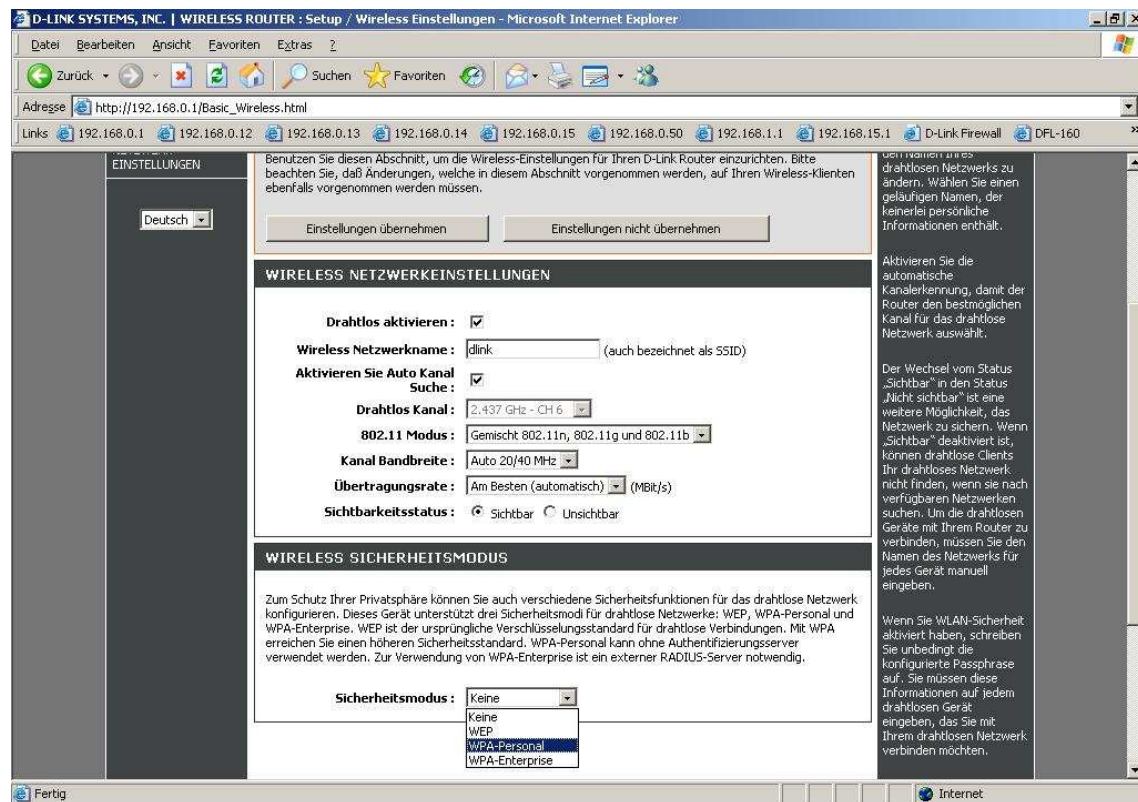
D-LINK SYSTEMS, INC. | WIRELESS ROUTER : Setup / Wireless Einstellungen - Microsoft Internet Explorer

Datei Bearbeiten Ansicht Favoriten Extras ?

Zurück Suchen Favoriten

Adresse http://192.168.0.1/Basic_Wireless.html

Links 192.168.0.1 192.168.0.12 192.168.0.13 192.168.0.14 192.168.0.15 192.168.0.50 192.168.1.1 192.168.15.1 D-Link Firewall DFL-160

EINSTELLUNGEN

Deutsch

Benutzen Sie diesen Abschnitt, um die Wireless-Einstellungen für Ihren D-Link Router einzurichten. Bitte beachten Sie, daß Änderungen, welche in diesem Abschnitt vorgenommen werden, auf Ihren Wireless-Klienten ebenfalls vorgenommen werden müssen.

Einstellungen übernehmen | Einstellungen nicht übernehmen

WIRELESS NETZWERKEINSTELLUNGEN

Drahtlos aktivieren :

Wireless Netzwerkname : dlink (auch bezeichnet als SSID)

Aktivieren Sie Auto Kanal Suche :

Drahtlos Kanal : 2.437 GHz - CH 6

802.11 Modus : Gemischt 802.11n, 802.11g und 802.11b

Kanal Bandbreite : Auto 20/40 MHz

Übertragungsrate : Am Besten (automatisch) (MBit/s)

Sichtbarkeitsstatus : Sichtbar Unsichtbar

WIRELESS SICHERHEITSMODUS

Zum Schutz Ihrer Privatsphäre können Sie auch verschiedene Sicherheitsfunktionen für das drahtlose Netzwerk konfigurieren. Dieses Gerät unterstützt drei Sicherheitsmodi für drahtlose Netzwerke: WEP, WPA-Personal und WPA-Enterprise. WEP ist der ursprüngliche Verschlüsselungsstandard für drahtlose Verbindungen. Mit WPA erreichen Sie einen höheren Sicherheitsstandard. WPA-Personal kann ohne Authentifizierungsserver verwendet werden. Zur Verwendung von WPA-Enterprise ist ein externer RADIUS-Server notwendig.

Sicherheitsmodus : Keine

Keine
WEP
WPA-Personal
WPA-Enterprise

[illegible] drahtlosen Netzwerks zu ändern. Wählen Sie einen geläufigen Namen, der keinerlei persönliche Informationen enthält.

Aktivieren Sie die automatische Kanalerkennung, damit der Router den bestmöglichen Kanal für das drahtlose Netzwerk auswählt.

Der Wechsel vom Status „Sichtbar" in den Status „Nicht sichtbar" ist eine weitere Möglichkeit, das Netzwerk zu sichern. Wenn „Sichtbar" deaktiviert ist, können drahtlose Clients Ihr drahtloses Netzwerk nicht finden, wenn sie nach verfügbaren Netzwerken suchen. Um die drahtlosen Geräte mit Ihrem Router zu verbinden, müssen Sie den Namen des Netzwerks für jedes Gerät manuell eingeben.

Wenn Sie WLAN-Sicherheit aktiviert haben, schreiben Sie unbedingt die konfigurierte Passphrase auf. Sie müssen diese Informationen auf jedem drahtlosen Gerät eingeben, das Sie mit Ihrem drahtlosen Netzwerk verbinden möchten.

Fertig

Internet